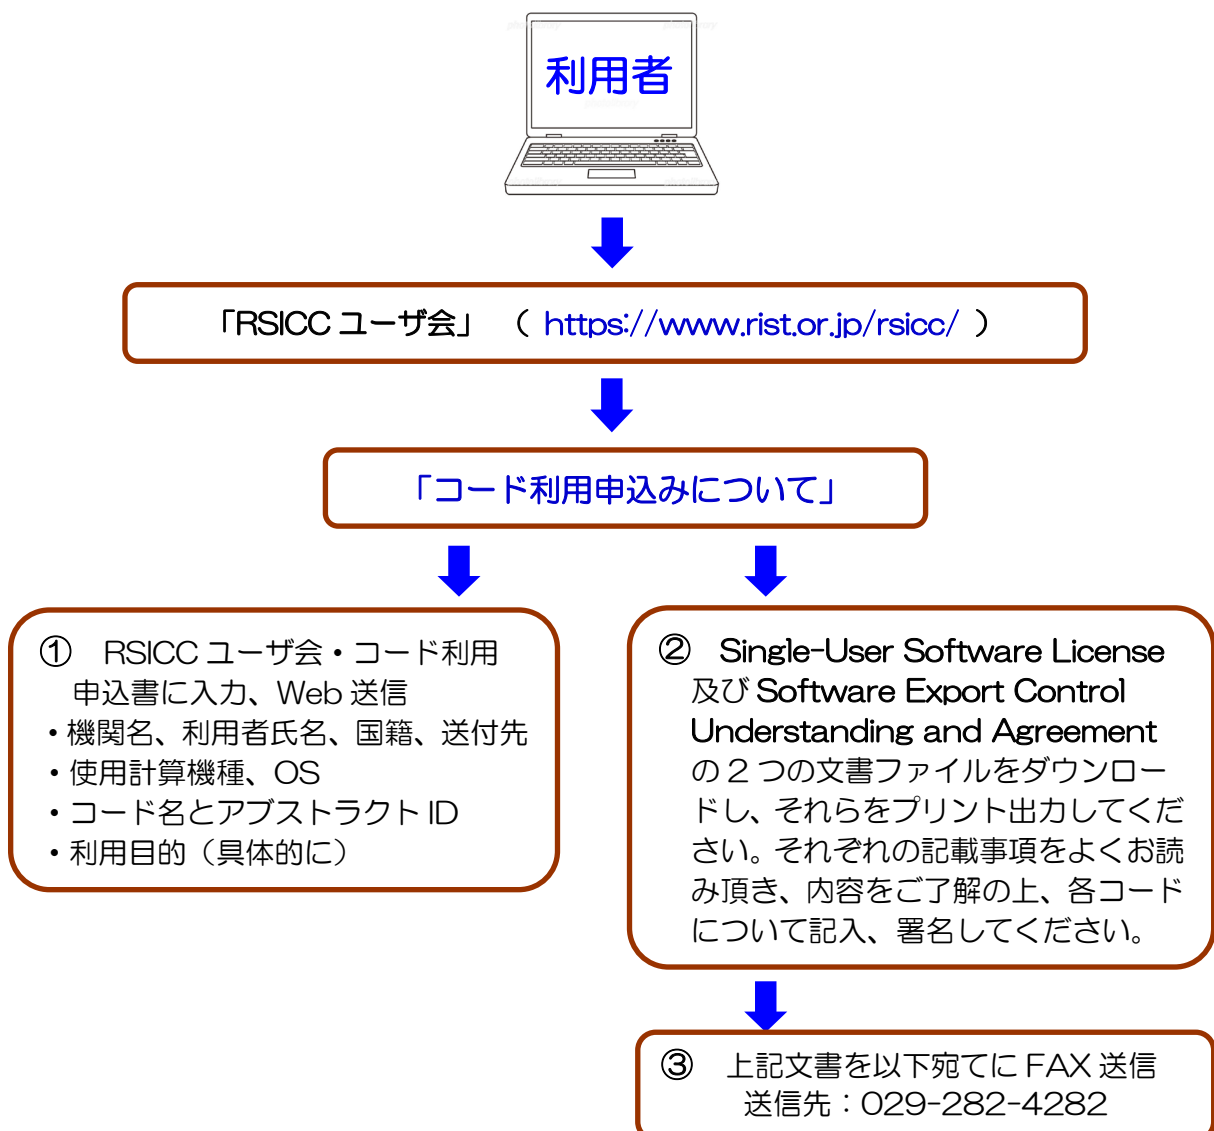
利用者

「RSICC ユーザ会」 （ https://www.rist.or.jp/rsicc/ ）

「コード利用申込みについて」

① RSICC ユーザ会・コード利用申込書に入力、Web 送信
・機関名、利用者氏名、国籍、送付先
・使用計算機種、OS
・コード名とアブストラクト ID
・利用目的（具体的に）

② Single-User Software License 及び Software Export Control Understanding and Agreement の２つの文書ファイルをダウンロードし、それらをプリント出力してください。それぞれの記載事項をよくお読み頂き、内容をご了解の上、各コードについて記入、署名してください。

③ 上記文書を以下宛てに FAX 送信
送信先：029-282-4282